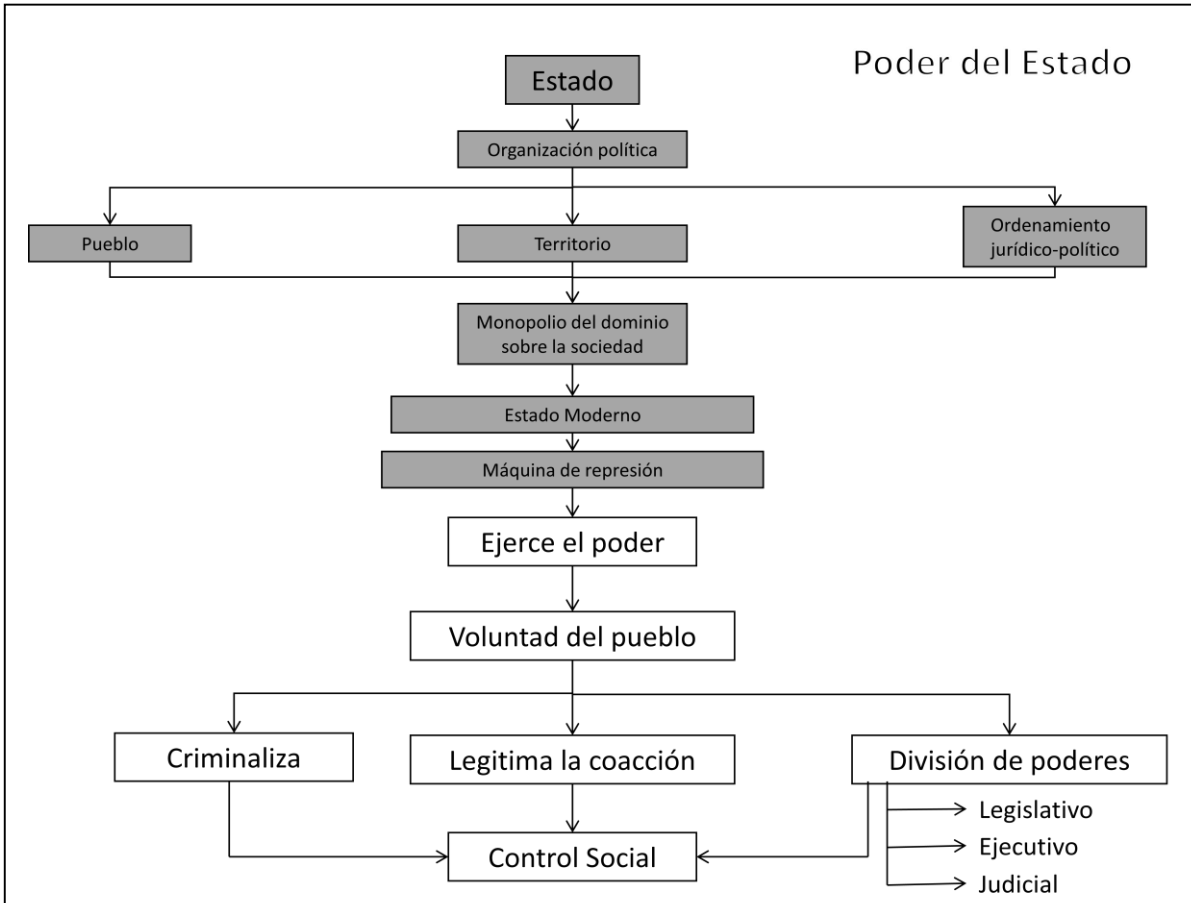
Poder del Estado

Estado

Organización política

Pueblo

Territorio

Ordenamiento jurídico-político

Monopolio del dominio sobre la sociedad

Estado Moderno

Máquina de represión

Ejerce el poder

Voluntad del pueblo

Criminaliza

Legitima la coacción

División de poderes

Legislativo

Ejecutivo

Judicial

Control Social